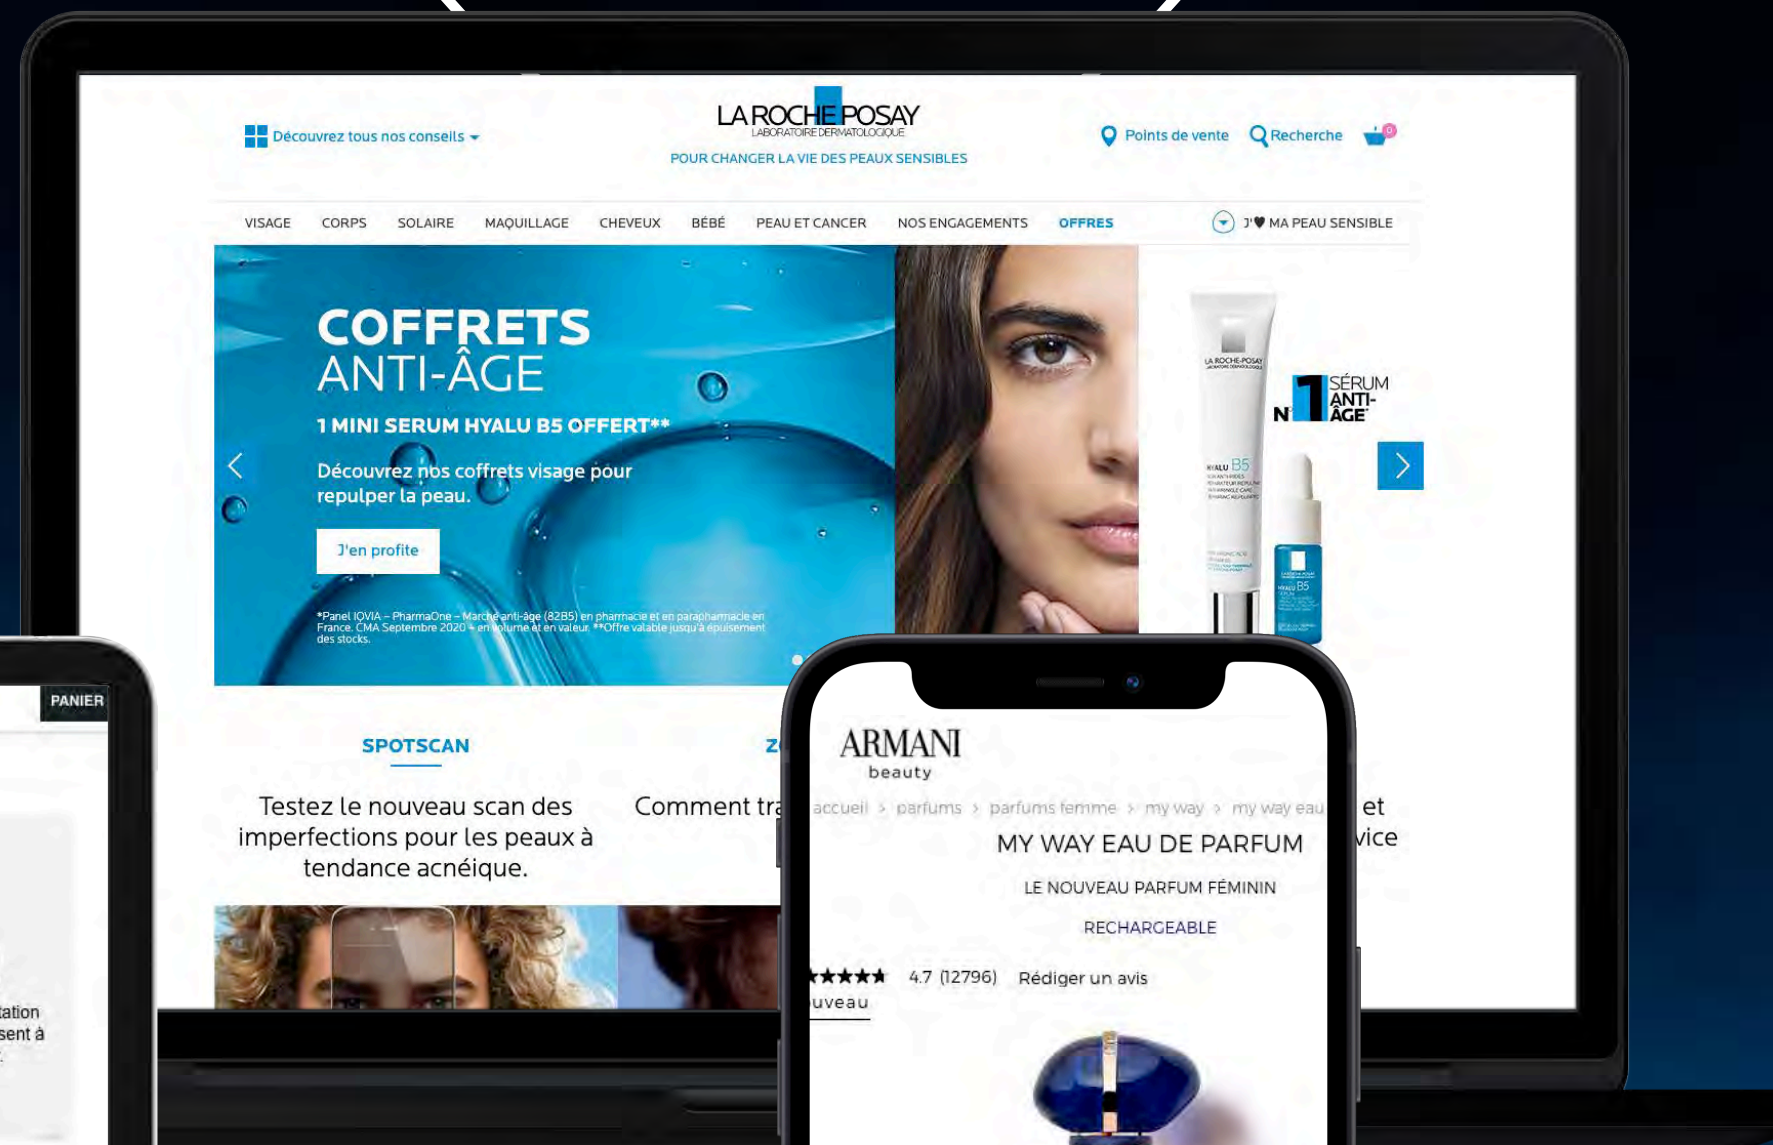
Découvrez tous nos conseils

LA ROCHE-POSAY
LABORATOIRE DERMATOLOGIQUE
POUR CHANGER LA VIE DES PEAUX SENSIBLES

Points de vente Recherche

VISAGE CORPS SOLAIRE MAQUILLAGE CHEVEUX BÉBÉ PEAU ET CANCER NOS ENGAGEMENTS OFFRES

J'♥ MA PEAU SENSIBLE

COFFRETS
ANTI-ÂGE
1 MINI SERUM HYALU B5 OFFERT**

Découvrez nos coffrets visage pour repulper la peau.

J'en profite

*Panel IQVIA – PharmaOne – Marché anti-âge (82B5) en pharmacie et en parapharmacie en France. CMA Septembre 2020 – en volume et en valeur. **Offre valable jusqu'à épuisement des stocks.

N°1 SÉRUM ANTI-ÂGE

LA ROCHE-POSAY
HYALU B5

SPOTSCAN

Testez le nouveau scan des imperfections pour les peaux à tendance acnéique.

Z

Comment tra

et
vice

PANIER

tation
sent à

ARMANI
beauty

accueil › parfums › parfums femme › my way › my way eau

MY WAY EAU DE PARFUM

LE NOUVEAU PARFUM FÉMININ

RECHARGEABLE

★★★★★ 4.7 (12796) Rédiger un avis

uveau